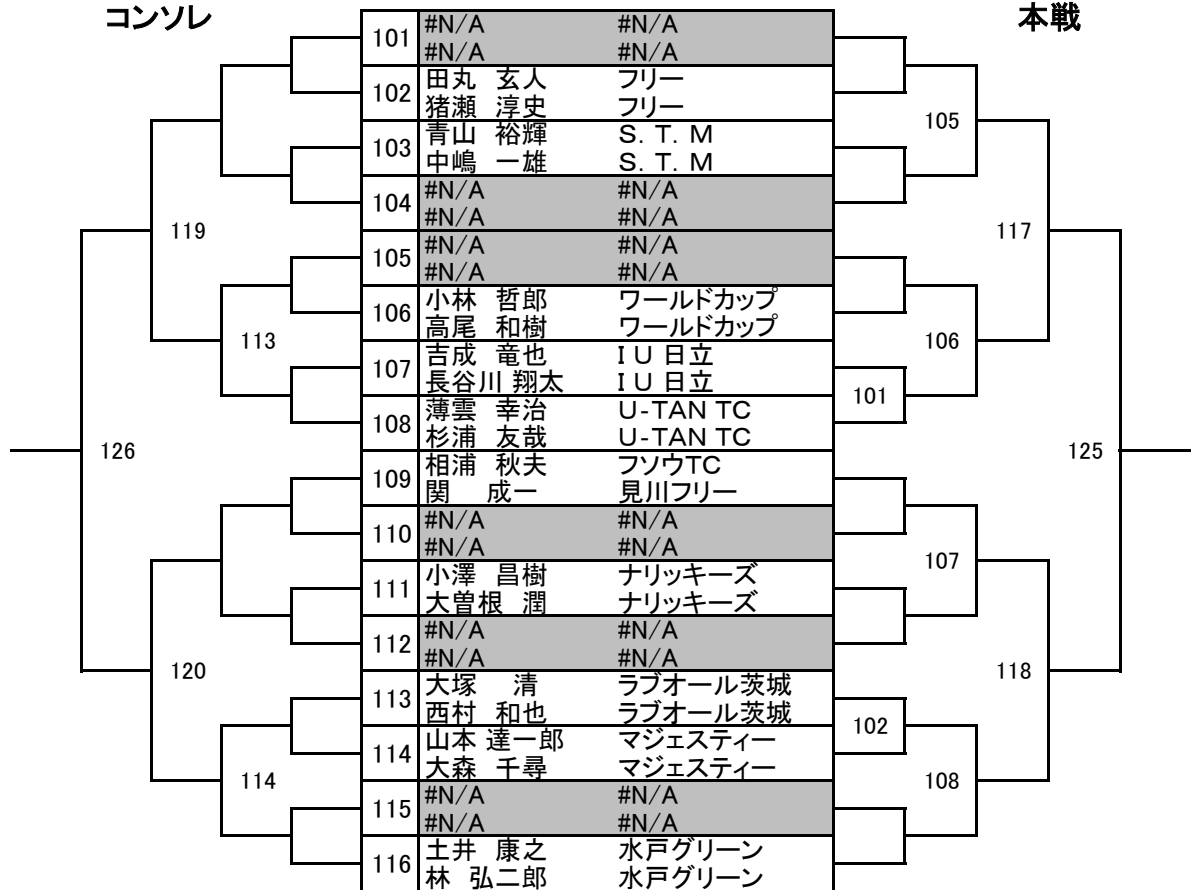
コンソレ

本戦

| | | |
|---|---|---|
| 101 | #N/A | #N/A |
| | #N/A | #N/A |
| 102 | 田丸　玄人 | フリー |
| | 猪瀬　淳史 | フリー |
| 103 | 青山　裕輝 | S. T. M |
| | 中嶋　一雄 | S. T. M |
| 104 | #N/A | #N/A |
| | #N/A | #N/A |
| 105 | #N/A | #N/A |
| | #N/A | #N/A |
| 106 | 小林　哲郎 | ワールドカップ |
| | 高尾　和樹 | ワールドカップ |
| 107 | 吉成　竜也 | I U 日立 |
| | 長谷川 翔太 | I U 日立 |
| 108 | 薄雲　幸治 | U-TAN TC |
| | 杉浦　友哉 | U-TAN TC |
| 109 | 相浦　秋夫 | フソウTC |
| | 関　成一 | 見川フリー |
| 110 | #N/A | #N/A |
| | #N/A | #N/A |
| 111 | 小澤　昌樹 | ナリッキーズ |
| | 大曽根　潤 | ナリッキーズ |
| 112 | #N/A | #N/A |
| | #N/A | #N/A |
| 113 | 大塚　清 | ラブオール茨城 |
| | 西村　和也 | ラブオール茨城 |
| 114 | 山本 達一郎 | マジェスティー |
| | 大森　千尋 | マジェスティー |
| 115 | #N/A | #N/A |
| | #N/A | #N/A |
| 116 | 土井　康之 | 水戸グリーン |
| | 林　弘二郎 | 水戸グリーン |

119
113
126
120
114

105
117
106
101
125
107
118
102
108